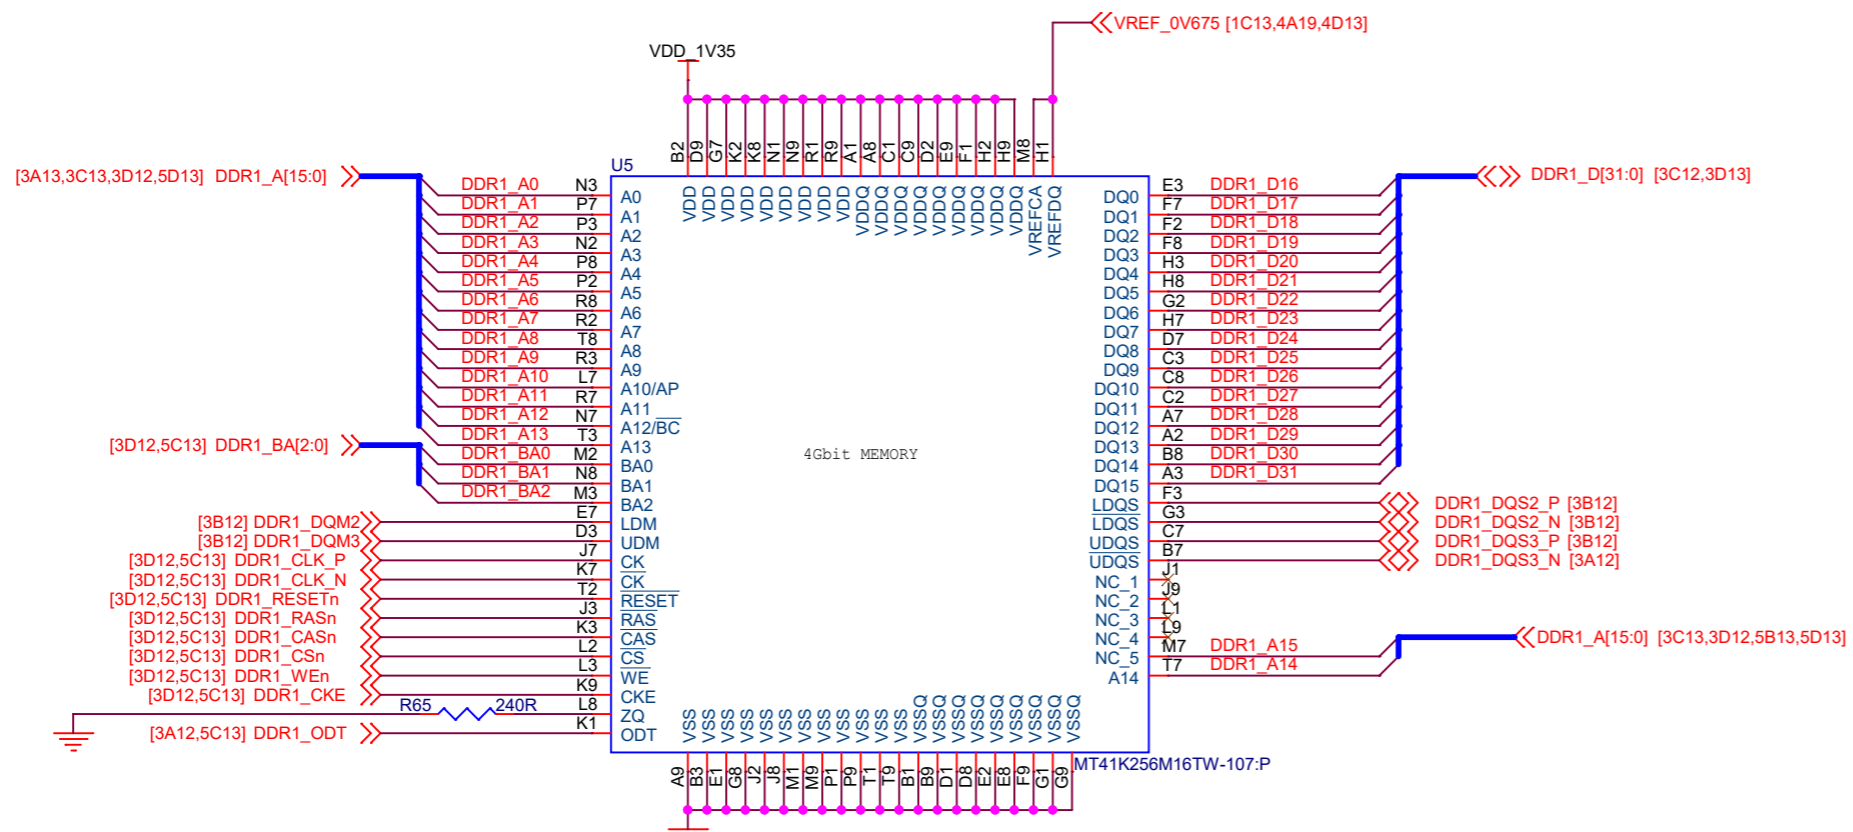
VREF_0V675 [1C13,4A19,4D13]
VDD_1V35
B2 D9 G7 K2 K8 N1 N9 R1 R9 A1 A8 C1 C9 D2 E9 F1 H2 H9 M8 H1
U5
VDD VDD VDD VDD VDD VDD VDD VDD VDD VDDQ VDDQ VDDQ VDDQ VDDQ VDDQ VDDQ VDDQ VDDQ VREFCA VREFDQ

[3A13,3C13,3D12,5D13] DDR1_A[15:0]
DDR1_A0 N3 A0
DDR1_A1 P7 A1
DDR1_A2 P3 A2
DDR1_A3 N2 A3
DDR1_A4 P8 A4
DDR1_A5 P2 A5
DDR1_A6 R8 A6
DDR1_A7 R2 A7
DDR1_A8 T8 A8
DDR1_A9 R3 A9
DDR1_A10 L7 A10/AP
DDR1_A11 R7 A11
DDR1_A12 N7 A12/BC
DDR1_A13 T3 A13
[3D12,5C13] DDR1_BA[2:0]
DDR1_BA0 M2 BA0
DDR1_BA1 N8 BA1
DDR1_BA2 M3 BA2
E7 LDM
[3B12] DDR1_DQM2 D3 UDM
[3B12] DDR1_DQM3 J7 CK
[3D12,5C13] DDR1_CLK_P K7 CK
[3D12,5C13] DDR1_CLK_N T2 RESET
[3D12,5C13] DDR1_RESETn J3 RAS
[3D12,5C13] DDR1_RASn K3 CAS
[3D12,5C13] DDR1_CASn L2 CS
[3D12,5C13] DDR1_CSn L3 WE
[3D12,5C13] DDR1_WEn K9 CKE
[3D12,5C13] DDR1_CKE
R65 240R L8 ZQ
[3A12,5C13] DDR1_ODT K1 ODT

4Gbit MEMORY

DDR1_D[31:0] [3C12,3D13]
DQ0 E3 DDR1_D16
DQ1 F7 DDR1_D17
DQ2 F2 DDR1_D18
DQ3 F8 DDR1_D19
DQ4 H3 DDR1_D20
DQ5 H8 DDR1_D21
DQ6 G2 DDR1_D22
DQ7 H7 DDR1_D23
DQ8 D7 DDR1_D24
DQ9 C3 DDR1_D25
DQ10 C8 DDR1_D26
DQ11 C2 DDR1_D27
DQ12 A7 DDR1_D28
DQ13 A2 DDR1_D29
DQ14 B8 DDR1_D30
DQ15 A3 DDR1_D31
LDQS F3 DDR1_DQS2_P [3B12]
LDQS G3 DDR1_DQS2_N [3B12]
UDQS C7 DDR1_DQS3_P [3B12]
UDQS B7 DDR1_DQS3_N [3A12]
NC_1 J1
NC_2 J9
NC_3 L1
NC_4 L9
NC_5 M7 DDR1_A15
A14 T7 DDR1_A14
DDR1_A[15:0] [3C13,3D12,5B13,5D13]

VSS VSS VSS VSS VSS VSS VSS VSS VSS VSS VSS VSS VSSQ VSSQ VSSQ VSSQ VSSQ VSSQ VSSQ VSSQ VSSQ
A9 B3 E1 G8 J2 J8 M1 M9 P1 P9 T1 T9 B1 B9 D1 D8 E2 E8 F9 G1 G9
MT41K256M16TW-107:P